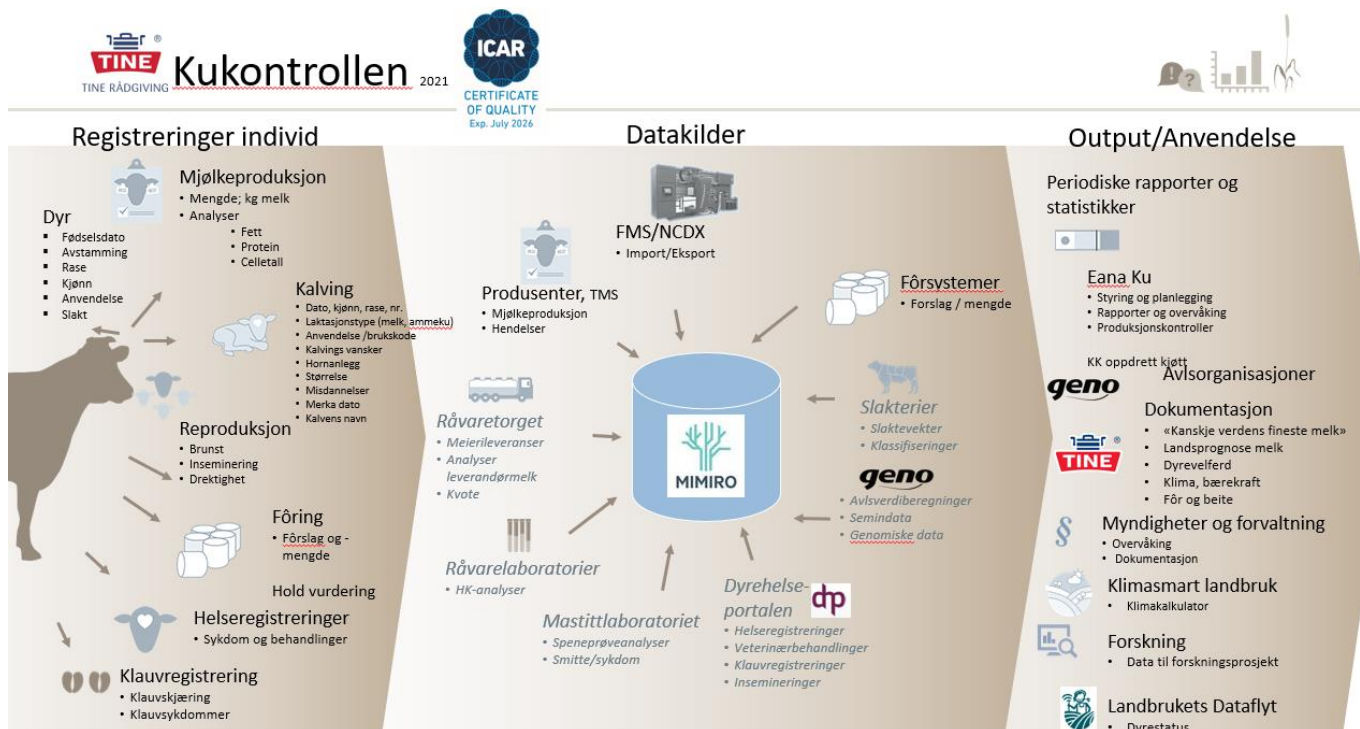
TINE
TINE RÅDGIVING
Kukontrollen 2021

ICAR
CERTIFICATE OF QUALITY
Exp. July 2026

Registreringer individ

Mjølkeproduksjon
- Mengde; kg melk
- Analyser
  - Fett
  - Protein
  - Celletall

Dyr
- Fødselsdato
- Avstamming
- Rase
- Kjønn
- Anvendelse
- Slakt

Kalving
- Dato, kjønn, rase, nr.
- Laktasjonstype (melk, ammeku)
- Anvendelse /brukskode
- Kalvings vansker
- Hornanlegg
- Størrelse
- Misdannelser
- Merka dato
- Kalvens navn

Reproduksjon
- Brunst
- Inseminering
- Drektighet

Fôring
- Fôrslag og - mengde

Hold vurdering

Helseregistreringer
- Sykdom og behandlinger

Klauvregistrering
- Klauvskjæring
- Klauvsykdommer

Datakilder

FMS/NCDX
- Import/Eksport

Produsenter, TMS
- Mjølkeproduksjon
- Hendelser

Fôrsystemer
- Forslag / mengde

Råvaretorget
- Meierileveranser
- Analyser leverandørmelk
- Kvote

MIMIRO

Slakterier
- Slaktevekter
- Klassifiseringer

geno
- Avlsverdiberegninger
- Semindata
- Genomiske data

Råvarelaboratorier
- HK-analyser

Mastittlaboratoriet
- Speneprøveanalyser
- Smitte/sykdom

Dyrehelseportalen
dhp
- Helseregistreringer
- Veterinærbehandlinger
- Klauvregistreringer
- Insemineringer

Output/Anvendelse

Periodiske rapporter og statistikker

Eana Ku
- Styring og planlegging
- Rapporter og overvåking
- Produksjonskontroller

KK oppdrett kjøtt

geno
Avlsorganisasjoner

Dokumentasjon
- «Kanskje verdens fineste melk»
- Landsprognose melk
- Dyrevelferd
- Klima, bærekraft
- Fôr og beite

TINE

§
Myndigheter og forvaltning
- Overvåking
- Dokumentasjon

Klimasmart landbruk
- Klimakalkulator

Forskning
- Data til forskningsprosjekt

Landbrukets Dataflyt
- Dyrestatus